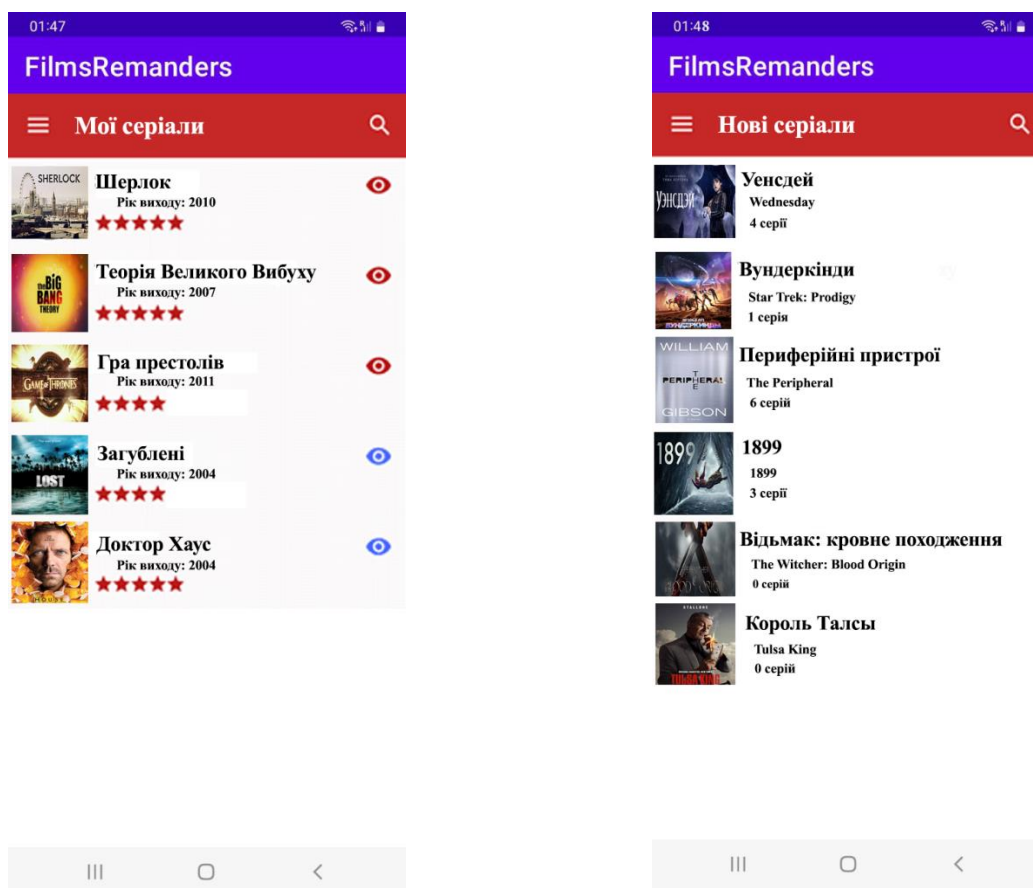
01:47

FilmsRemanders

Мої серіали

SHERLOCK
Шерлок
Рік виходу: 2010

THE BIG BANG THEORY
Теорія Великого Вибуху
Рік виходу: 2007

GAME OF THRONES
Гра престолів
Рік виходу: 2011

LOST
Загублені
Рік виходу: 2004

HOUSE
Доктор Хаус
Рік виходу: 2004

01:48

FilmsRemanders

Нові серіали

УЕНСДЕЙ
Уенсдей
Wednesday
4 серії

Вундеркінди
Star Trek: Prodigy
1 серія

WILLIAM GIBSON THE PERIPHERAL
Периферійні пристрої
The Peripheral
6 серій

1899
1899
1899
3 серії

Відьмак: кровне походження
The Witcher: Blood Origin
0 серій

STALLONE TULSA KING
Король Талсы
Tulsa King
0 серій